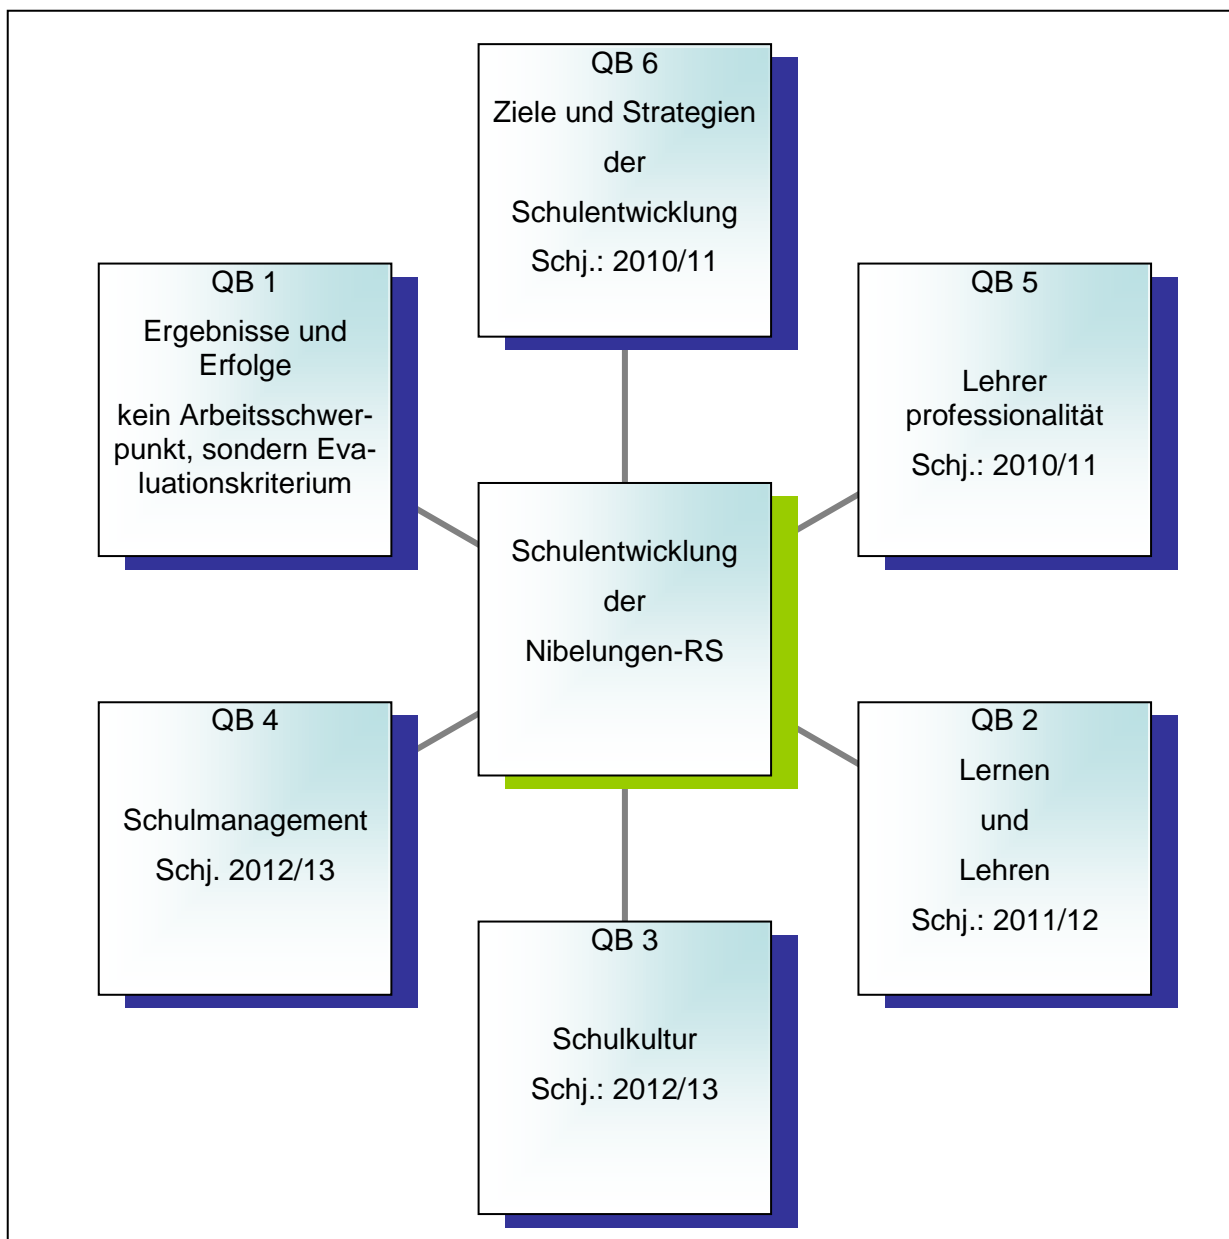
QB 6
Ziele und Strategien der Schulentwicklung
Schj.: 2010/11

QB 1
Ergebnisse und Erfolge
kein Arbeitsschwerpunkt, sondern Evaluationskriterium

QB 5
Lehrer professionalität
Schj.: 2010/11

Schulentwicklung der Nibelungen-RS

QB 4
Schulmanagement
Schj. 2012/13

QB 2
Lernen und Lehren
Schj.: 2011/12

QB 3
Schulkultur
Schj.: 2012/13